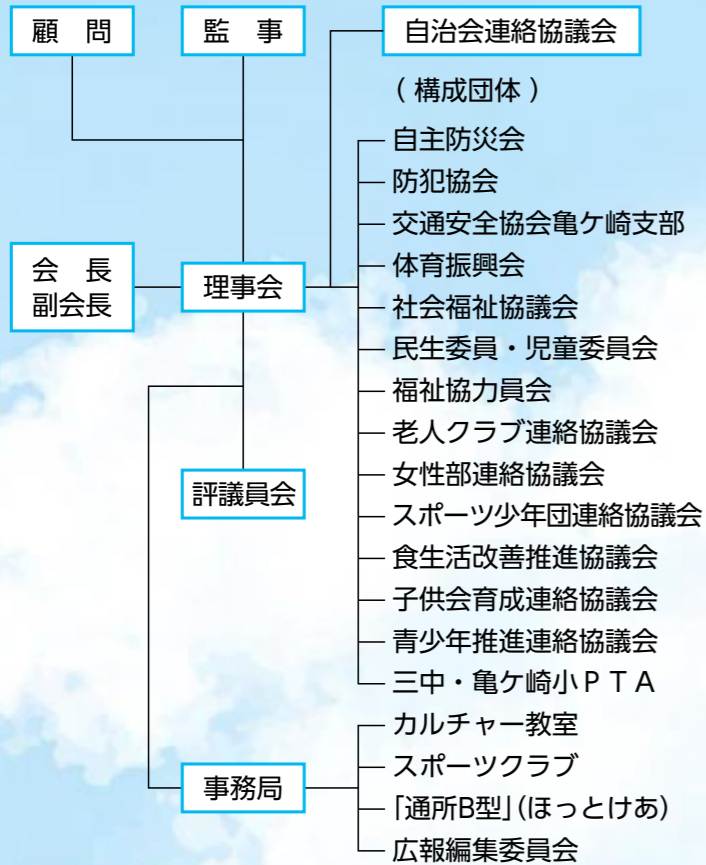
顧　問

監　事

自治会連絡協議会

（構成団体）

自主防災会
防犯協会
交通安全協会亀ケ崎支部
体育振興会
社会福祉協議会
民生委員・児童委員会
福祉協力員会
老人クラブ連絡協議会
女性部連絡協議会
スポーツ少年団連絡協議会
食生活改善推進協議会
子供会育成連絡協議会
青少年推進連絡協議会
三中・亀ケ崎小ＰＴＡ

会　長
副会長

理事会

評議員会

事務局

カルチャー教室
スポーツクラブ
「通所B型」(ほっとけあ)
広報編集委員会